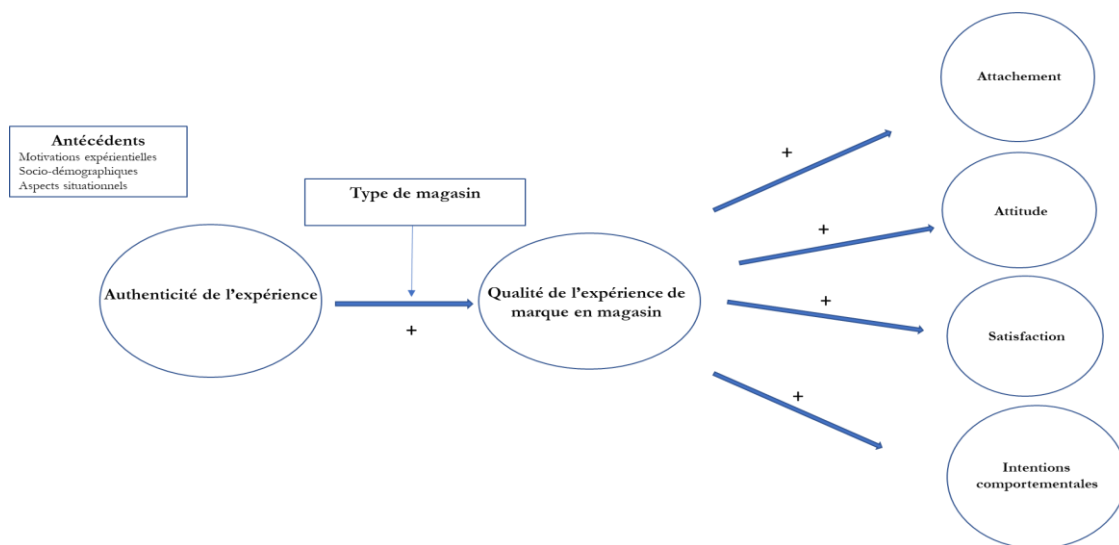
Antécédents
Motivations expérientielles
Socio-démographiques
Aspects situationnels

Type de magasin

Authenticité de l'expérience

+

Qualité de l'expérience de marque en magasin

+

+

+

+

Attachement

Attitude

Satisfaction

Intentions comportementales